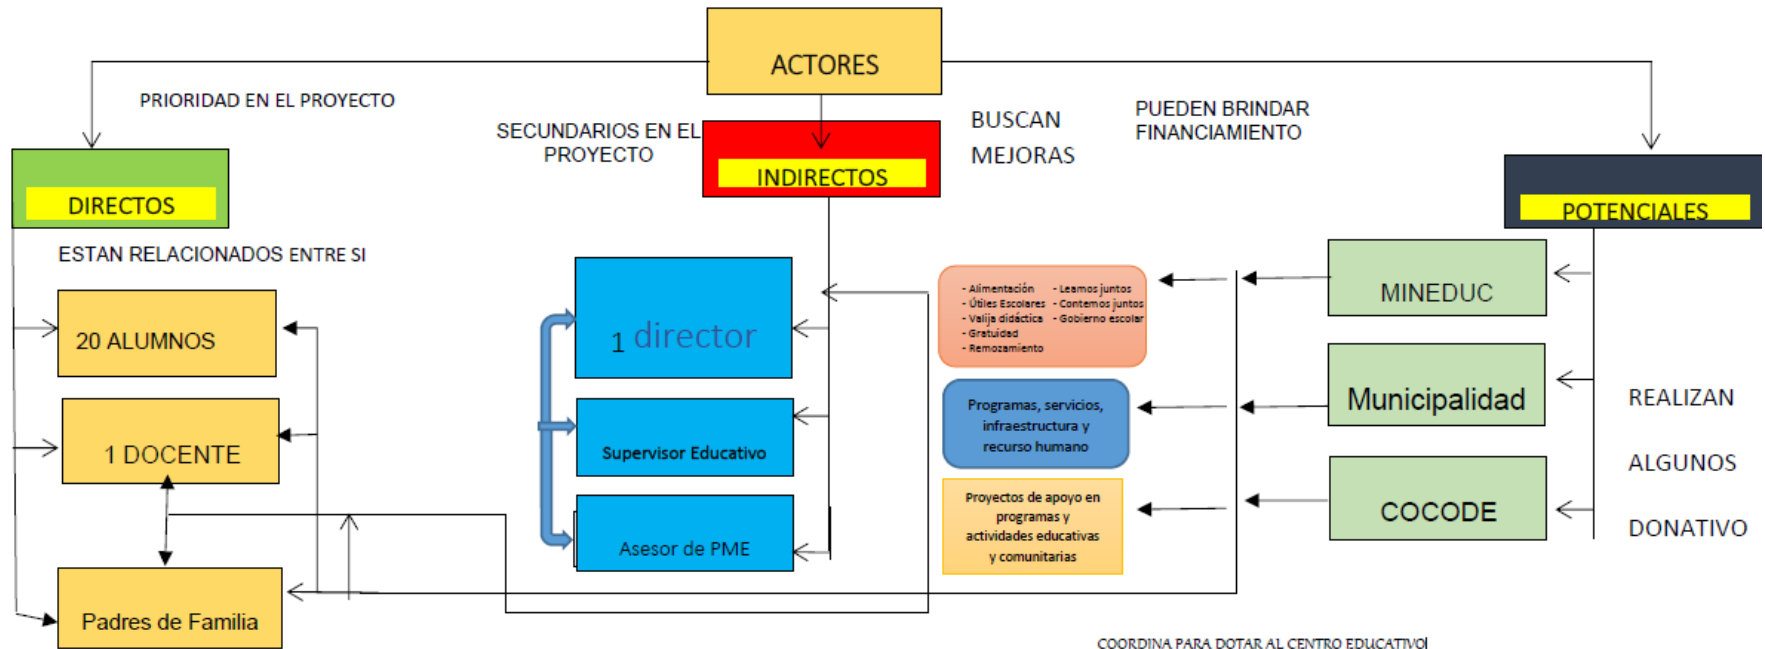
ACTORES

PRIORIDAD EN EL PROYECTO

SECUNDARIOS EN EL PROYECTO

BUSCAN MEJORAS

PUEDEN BRINDAR FINANCIAMIENTO

DIRECTOS

INDIRECTOS

POTENCIALES

ESTAN RELACIONADOS ENTRE SI

20 ALUMNOS

1 DOCENTE

Padres de Familia

1 director

Supervisor Educativo

Asesor de PME

- Alimentación
- Útiles Escolares
- Valija didáctica
- Gratuidad
- Remozamiento

- Leamos juntos
- Contemos juntos
- Gobierno escolar

Programas, servicios, infraestructura y recurso humano

Proyectos de apoyo en programas y actividades educativas y comunitarias

MINEDUC

Municipalidad

COCODE

REALIZAN

ALGUNOS

DONATIVO

COORDINA PARA DOTAR AL CENTRO EDUCATIVO